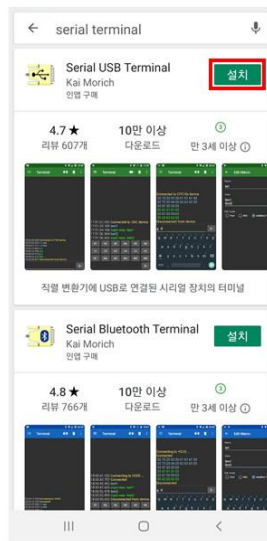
serial terminal

Serial USB Terminal
Kai Morich
인앱 구매
설치

4.7★
리뷰 607개

10만 이상
다운로드

3
만 3세 이상 ⓘ

직렬 변환기에 USB로 연결된 시리얼 장치의 터미널

Serial Bluetooth Terminal
Kai Morich
인앱 구매
설치

4.8★
리뷰 766개

10만 이상
다운로드

3
만 3세 이상 ⓘ